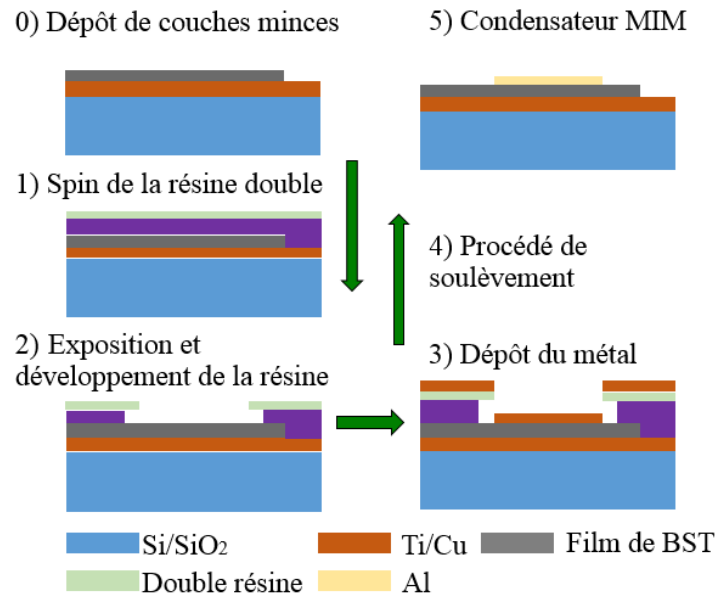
0) Dépôt de couches minces

5) Condensateur MIM

1) Spin de la résine double

4) Procédé de soulèvement

2) Exposition et développement de la résine

3) Dépôt du métal

Si/$SiO_2$

Ti/Cu

Film de BST

Double résine

Al